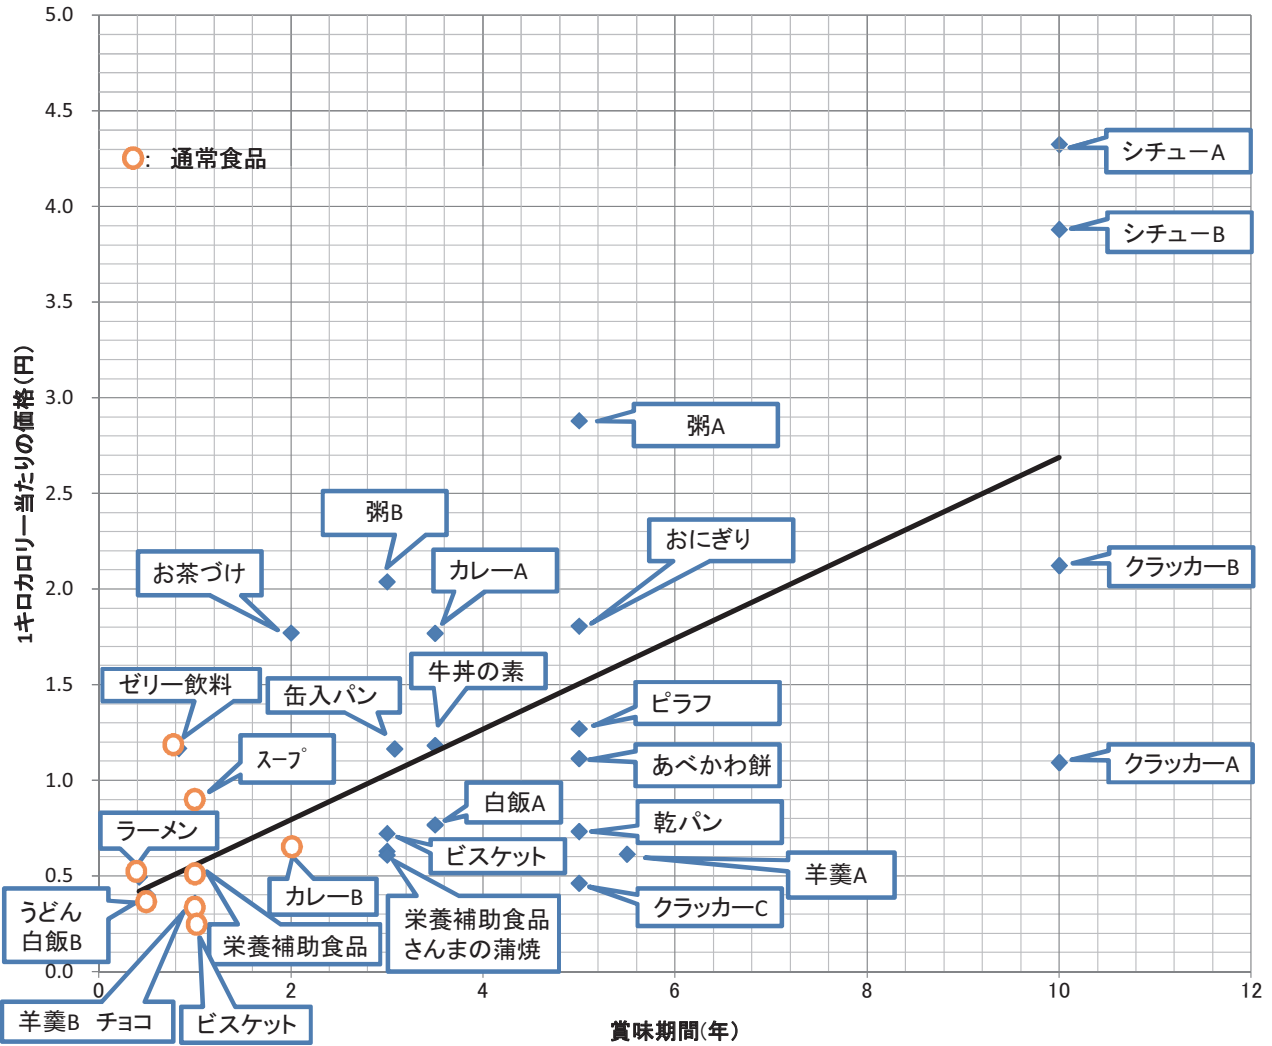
5.0
4.5
4.0
3.5
3.0
2.5
2.0
1.5
1.0
0.5
0.0

1キロカロリー当たりの価格(円)

○: 通常食品

シチューA
シチューB
粥A
粥B
おにぎり
お茶づけ
カレーA
クラッカーB
牛丼の素
ゼリー飲料
缶入パン
ピラフ
スープ
あべかわ餅
クラッカーA
白飯A
ラーメン
乾パン
ビスケット
羊羹A
カレーB
うどん
白飯B
栄養補助食品
さんまの蒲焼
クラッカーC
栄養補助食品
羊羹B チョコ
ビスケット

0
2
4
6
8
10
12

賞味期間(年)